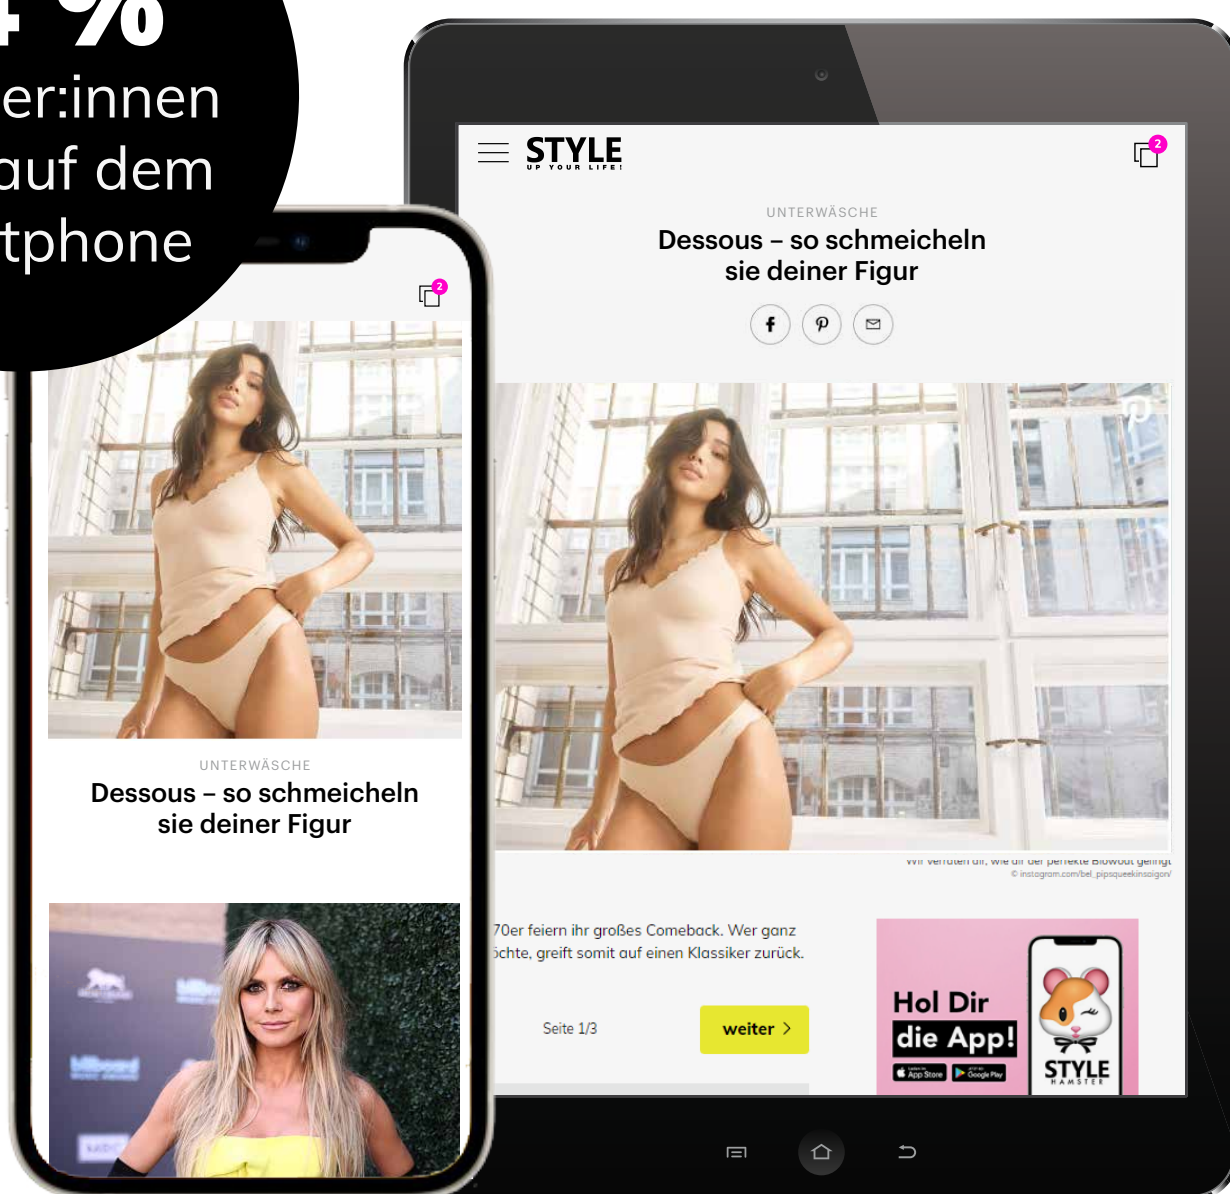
4 %
er:innen
auf dem
tphone

STYLE
UP YOUR LIFE!

2

UNTERWÄSCHE
Dessous – so schmeicheln sie deiner Figur

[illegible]
© instagram.com/bel_pipsqueekinsaigon/

70er feiern ihr großes Comeback. Wer ganz öchte, greift somit auf einen Klassiker zurück.

Seite 1/3

weiter

Hol Dir
die App!

App Store
Google Play

STYLE
HAMSTER

2

UNTERWÄSCHE
Dessous – so schmeicheln sie deiner Figur

billboard